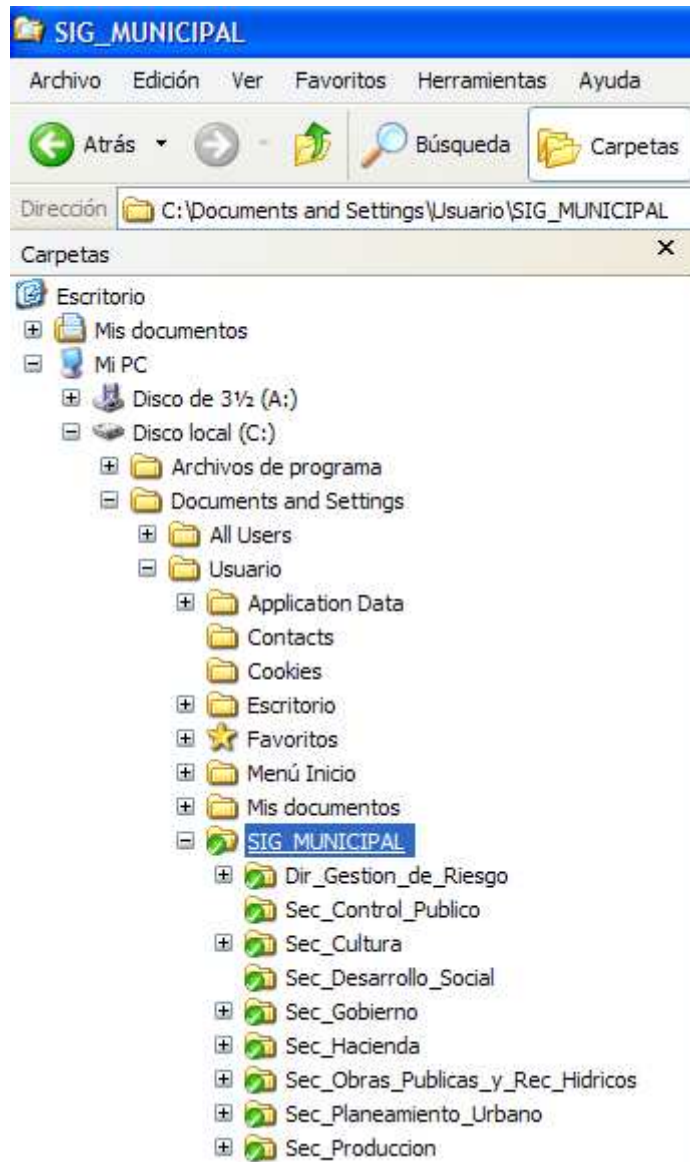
SIG_MUNICIPAL

Archivo Edición Ver Favoritos Herramientas Ayuda

Atrás Búsqueda Carpetas

Dirección C:\Documents and Settings\Usuario\SIG_MUNICIPAL

Carpetas ×

Escritorio
Mis documentos
Mi PC
Disco de 3½ (A:)
Disco local (C:)
Archivos de programa
Documents and Settings
All Users
Usuario
Application Data
Contacts
Cookies
Escritorio
Favoritos
Menú Inicio
Mis documentos
SIG_MUNICIPAL
Dir_Gestion_de_Riesgo
Sec_Control_Publico
Sec_Cultura
Sec_Desarrollo_Social
Sec_Gobierno
Sec_Hacienda
Sec_Obras_Publicas_y_Rec_Hidricos
Sec_Planeamiento_Urbano
Sec_Produccion